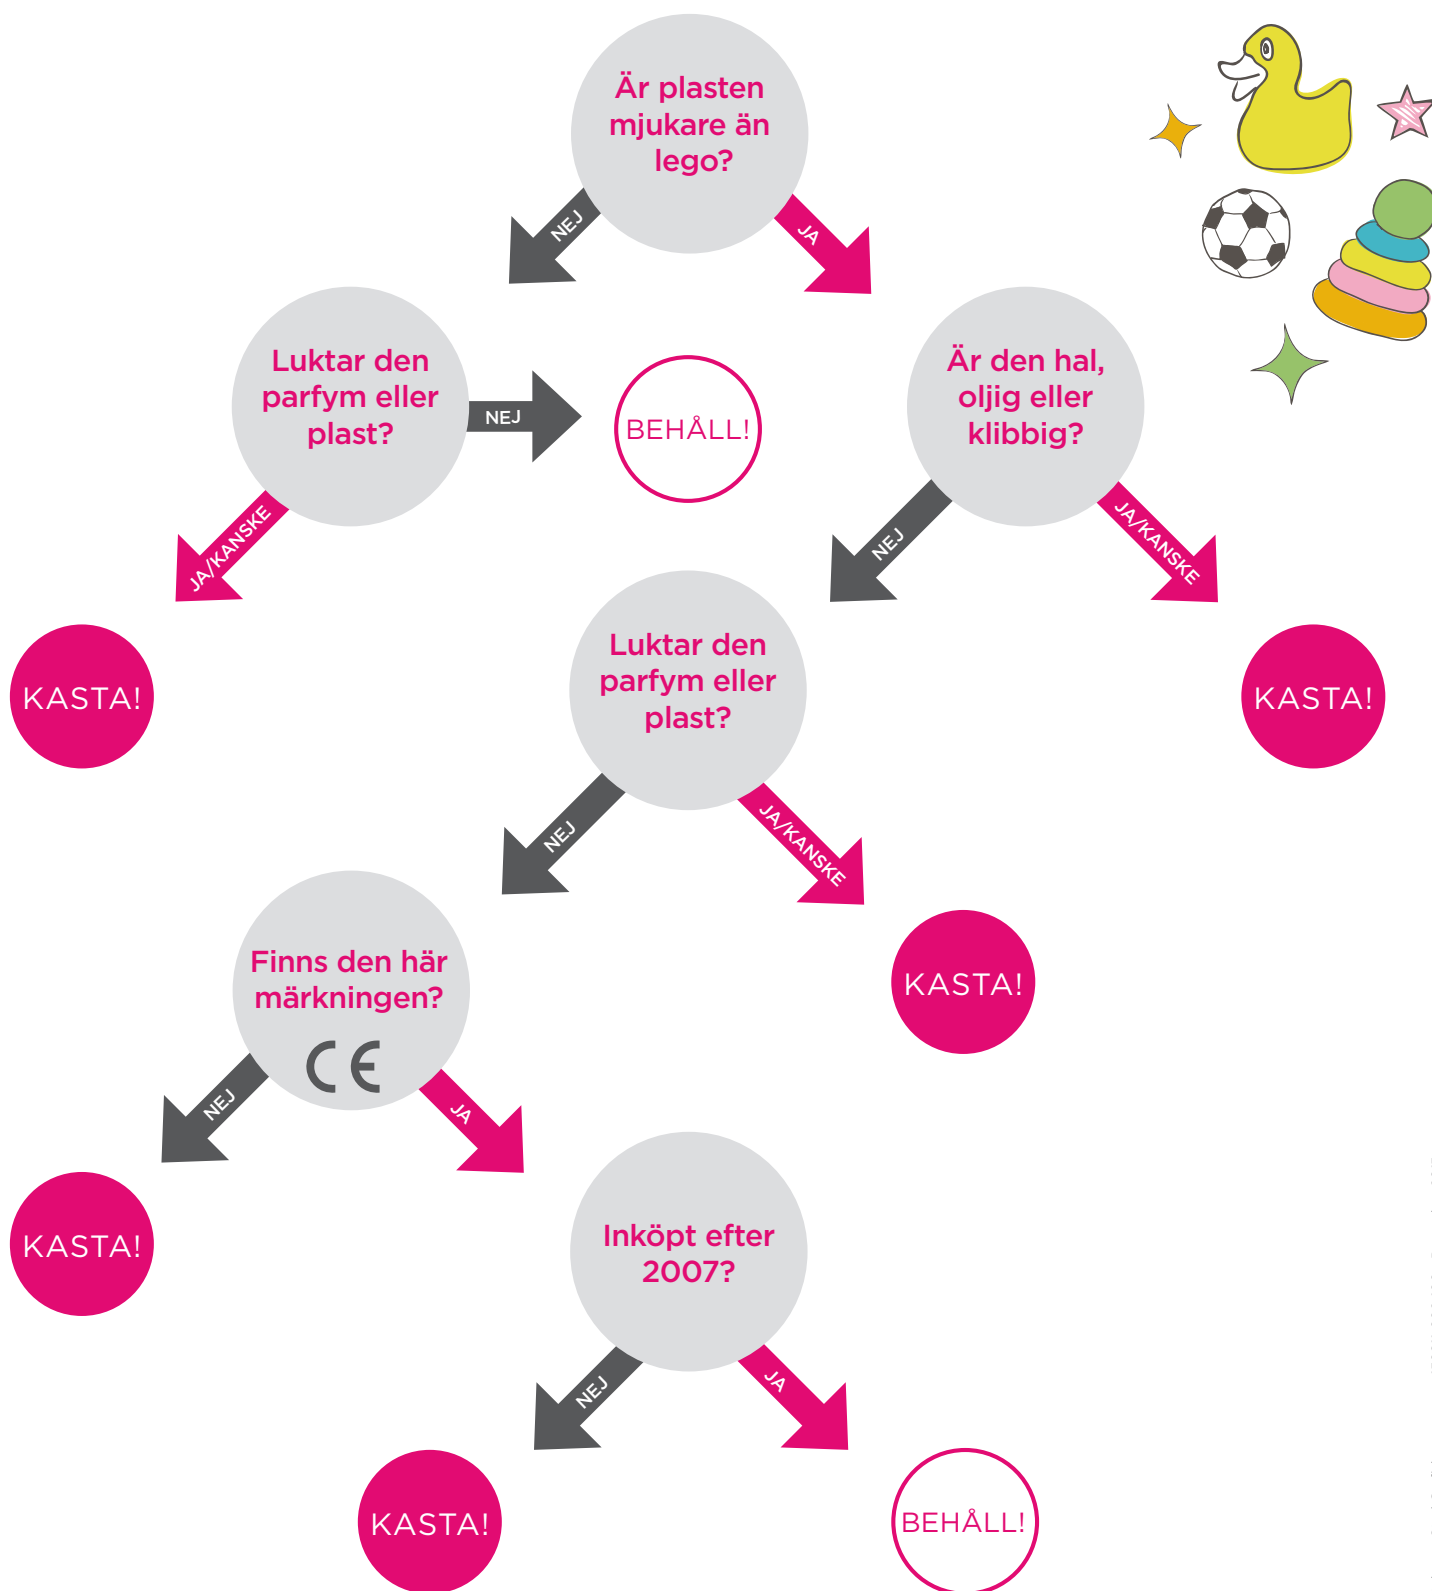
Är plasten mjukare än lego?

NEJ

JA

Luktar den parfym eller plast?

NEJ

BEHÅLL!

JA/KANSKE

KASTA!

Är den hal, oljig eller klibbig?

NEJ

JA/KANSKE

KASTA!

Luktar den parfym eller plast?

NEJ

JA/KANSKE

KASTA!

Finns den här märkningen?

CE

NEJ

JA

KASTA!

Inköpt efter 2007?

NEJ

JA

KASTA!

BEHÅLL!